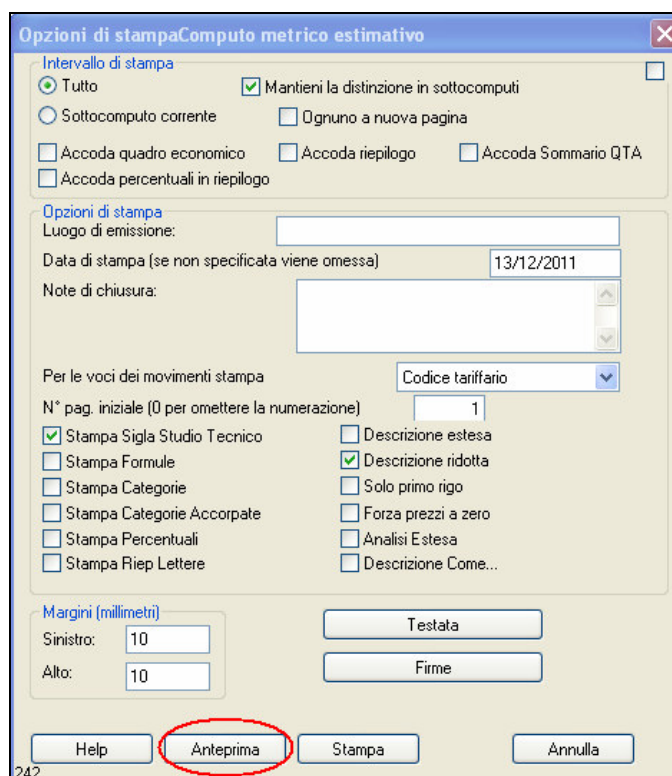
Opzioni di stampaComputo metrico estimativo

Intervallo di stampa

Tutto

Mantieni la distinzione in sottocomputi

Sottocomputo corrente

Ognuno a nuova pagina

Accoda quadro economico

Accoda riepilogo

Accoda Sommario QTA

Accoda percentuali in riepilogo

Opzioni di stampa

Luogo di emissione:

Data di stampa (se non specificata viene omessa)

13/12/2011

Note di chiusura:

Per le voci dei movimenti stampa

Codice tariffario

N° pag. iniziale (0 per omettere la numerazione)

1

Stampa Sigla Studio Tecnico

Descrizione estesa

Stampa Formule

Descrizione ridotta

Stampa Categorie

Solo primo rigo

Stampa Categorie Accorpate

Forza prezzi a zero

Stampa Percentuali

Analisi Estesa

Stampa Riep Lettere

Descrizione Come...

Margini (millimetri)

Sinistro:

10

Alto:

10

Testata

Firme

Help

Anteprima

Stampa

Annulla

242